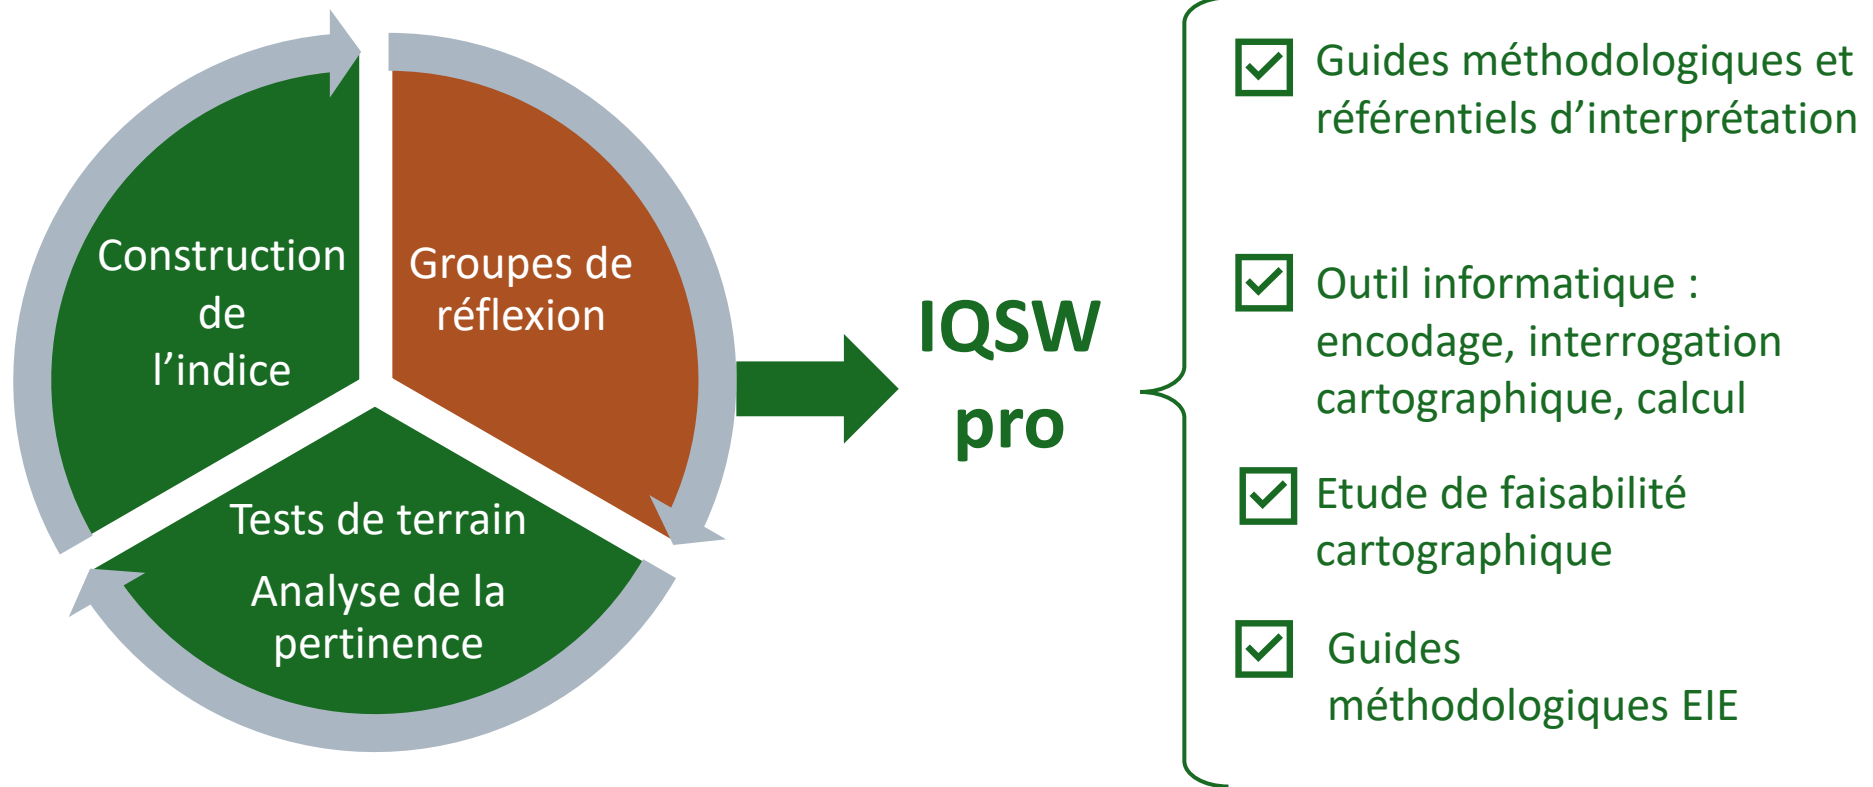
Construction de l’indice

Groupes de réflexion

Tests de terrain

Analyse de la pertinence

IQSW pro

Guides méthodologiques et référentiels d’interprétation

Outil informatique : encodage, interrogation cartographique, calcul

Etude de faisabilité cartographique

Guides méthodologiques EIE